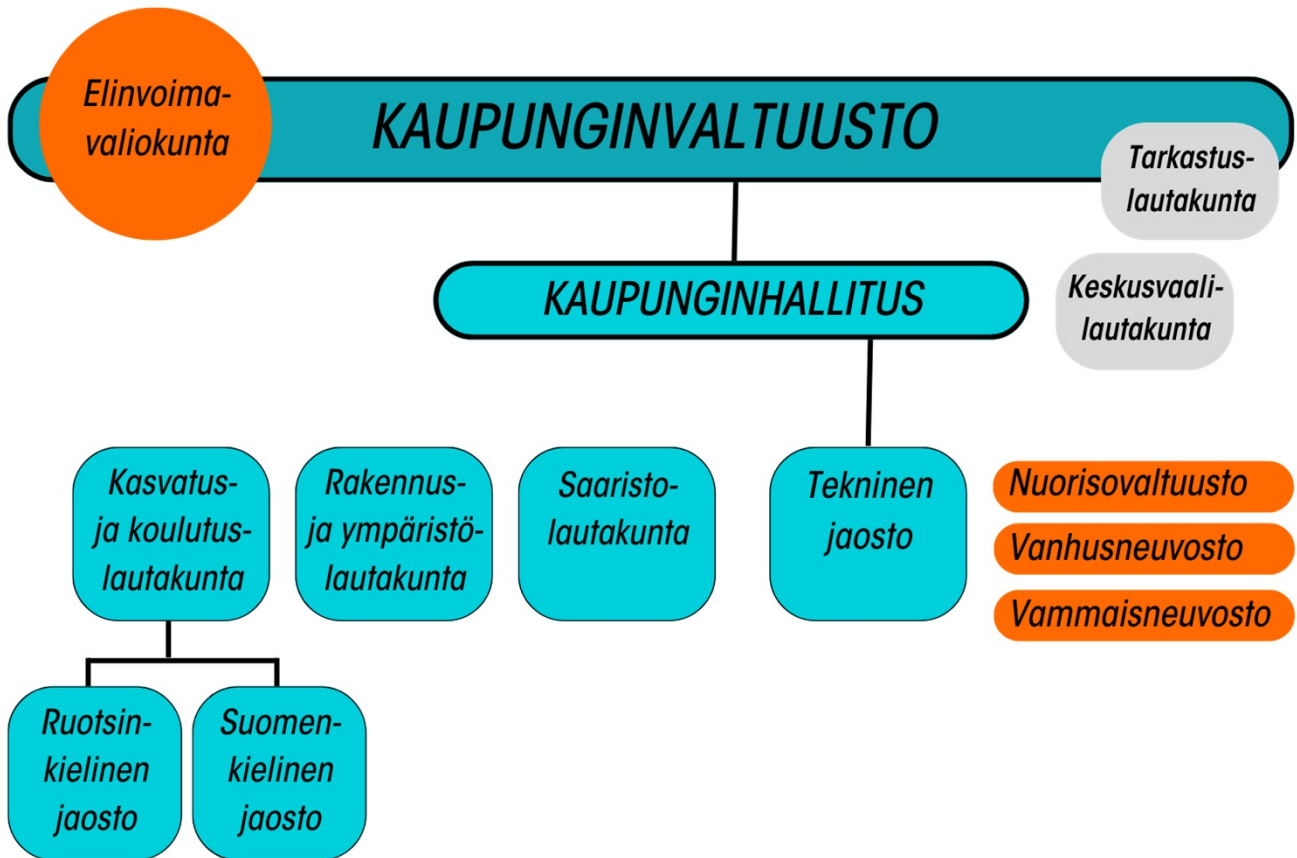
Elinvoimavaliokunta

KAUPUNGINVALTUUSTO

Tarkastuslautakunta

KAUPUNGINHALLITUS

Keskusvaalilautakunta

Kasvatus- ja koulutuslautakunta

Rakennus- ja ympäristölautakunta

Saaristolautakunta

Tekninen jaosto

Nuorisovaltuusto

Vanhusneuvosto

Vammaisneuvosto

Ruotsinkielinen jaosto

Suomenkielinen jaosto